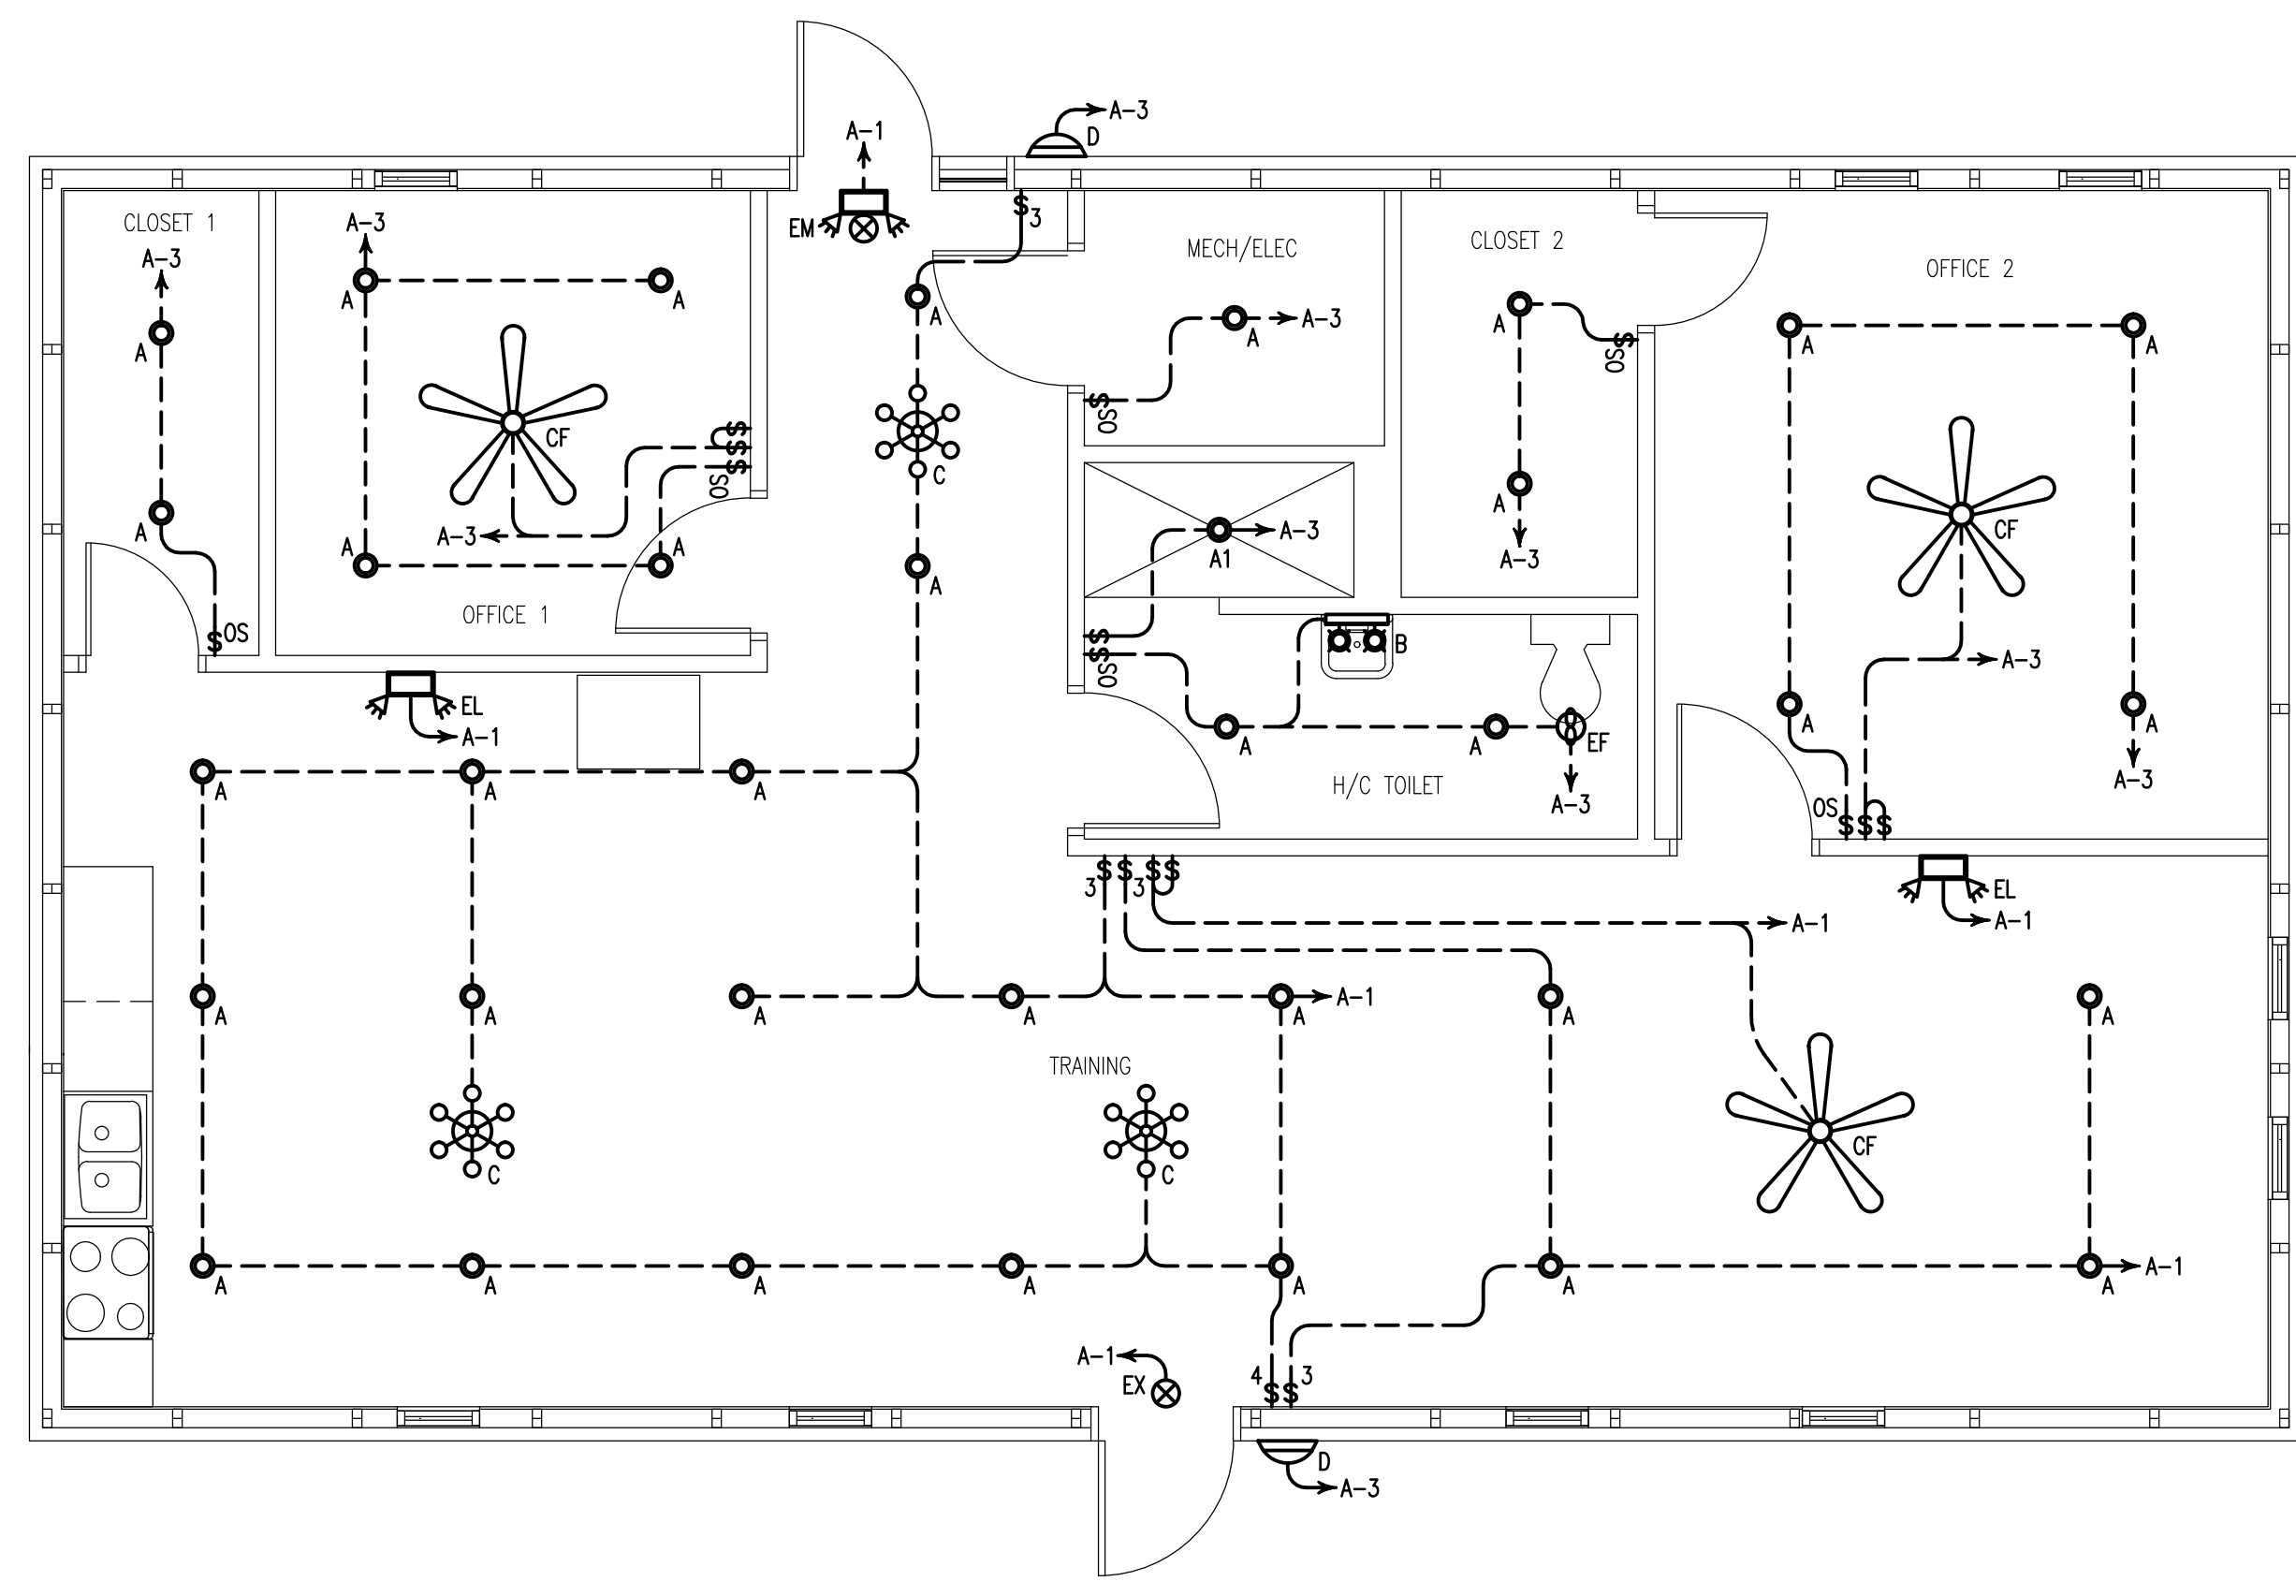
A-1
A-3
D
EM
$3
CLOSET 1
A-3
A-3
A
A
A
A
CF
A-3
A
A
OFFICE 1
$OS
$$$
OS
A
C
A
MECH/ELEC
A-3
A
$OS
A-3
A1
$
$OS
B
CLOSET 2
A
$OS
A
A-3
OFFICE 2
A
A
CF
A-3
A
A
A-3
EL
A-1
A
A
A
A
EF
A-3
H/C TOILET
OS $$$
EL
A-1
3 $ $ 3 $$
A-1
A
A
A
A
A
A-1
A
A
TRAINING
C
C
CF
A
A
A
A
A
A
A
A-1
A-1
EX
4 $$ 3
D
A-3